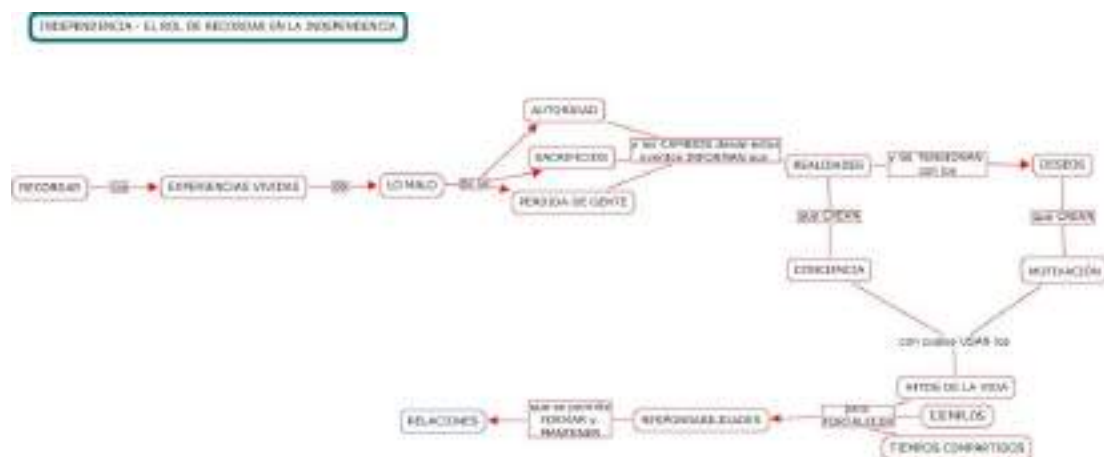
INDEPENDENCIA - EL ROL DE RECORDAR EN LA INDEPENDENCIA

RECORDAR

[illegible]

EXPERIENCIAS VIVIDAS

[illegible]

LO MALO

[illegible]

AUTORIDAD

SACRIFICIOS

PERDIDA DE GENTE

y se CAMBIOS desde estos puntos INFORMAN que

REALIDADES

y se TENDENCIAS con los

DESEOS

que CREAN

que CREAN

CONCIENCIA

MOTIVACIÓN

con cuales VIDAS los

ANTES DE LA VIDA

para FORTALECER

EJEMPLOS

TIEMPOS COMPARTIDOS

RESPONSABILIDADES

que se permite FORMAR y MANTENER

RELACIONES